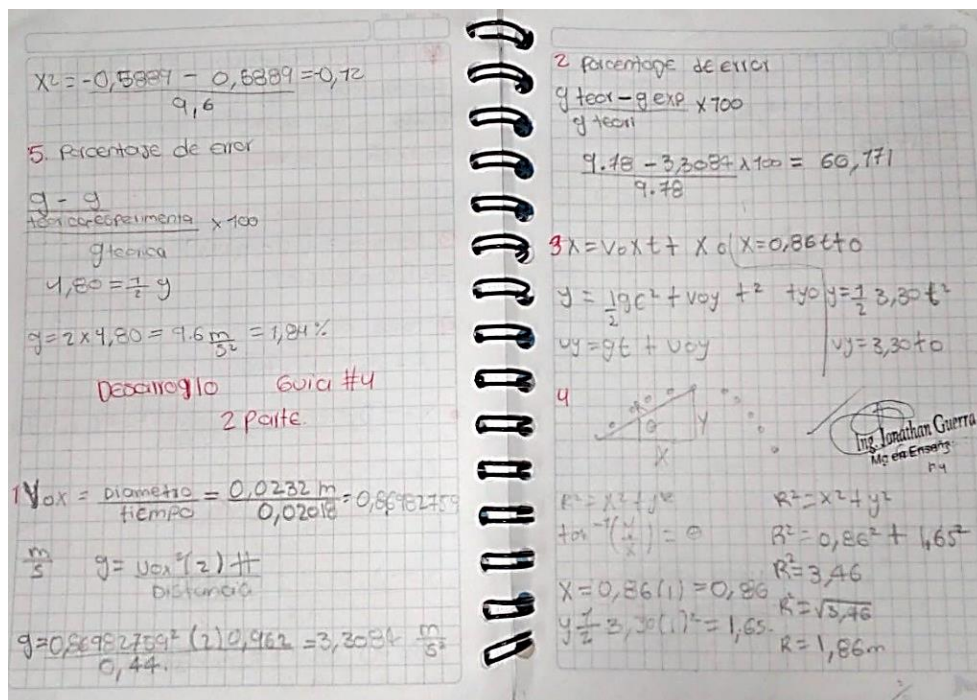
$X_2 = \frac{-0,5889 - 0,5889}{9,6} = -0,12$

5. Porcentaje de error

$\frac{g_{teor} - g_{experimental}}{g_{teorica}} \times 100$

$4,80 = \frac{1}{2} g$

$g = 2 \times 4,80 = 9.6 \frac{m}{s^2} = 1,84\%$

Desarrollo Guia #4

2 Parte

1 $V_{ox} = \frac{\text{Diametro}}{\text{tiempo}} = \frac{0,0232 \, m}{0,02018} = 0,86982759$

$\frac{m}{s}$ $g = \frac{V_{ox}^2 (2) H}{\text{Distancia}}$

$g = \frac{0,86982759^2 (2) 0,962}{0,44} = 3,3084 \frac{m}{s^2}$

2 Porcentaje de error

$\frac{g_{teor} - g_{exp}}{g_{teori}} \times 100$

$\frac{9.78 - 3,3084}{9.78} \times 100 = 66,171$

3 $X = V_0 x t + X_0$ $X = 0,86 t + 0$

$y = \frac{1}{2} g t^2 + V_{oy} t^2 + y_0$ $y = \frac{1}{2} 3,30 t^2$

$V_y = g t + V_{oy}$ $V_y = 3,30 t + 0$

4

$\theta$ $Y$ $X$

Ing. Jonathan Guerra
Mg en Enseñ
F4

$R^2 = X^2 + y^2$

$\tan^{-1}\left(\frac{y}{x}\right) = \theta$

$R^2 = x^2 + y^2$

$R^2 = 0,86^2 + 1,65^2$

$R^2 = 3,46$

$X = 0,86(1) = 0,86$

$y \frac{1}{2} 3,30 (1)^2 = 1,65$

$R = \sqrt{3,46}$

$R = 1,86 m$